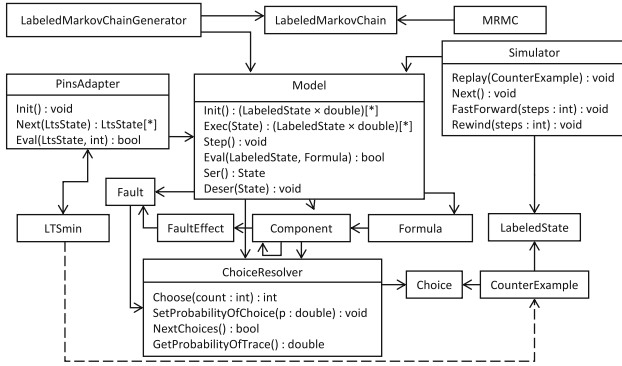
LabeledMarkovChainGenerator

LabeledMarkovChain

MRMC

PinsAdapter

Init() : void
Next(LtsState) : LtsState[*]
Eval(LtsState, int) : bool

Model

Init() : (LabeledState × double)[*]
Exec(State) : (LabeledState × double)[*]
Step() : void
Eval(LabeledState, Formula) : bool
Ser() : State
Deser(State) : void

Simulator

Replay(CounterExample) : void
Next() : void
FastForward(steps : int) : void
Rewind(steps : int) : void

Fault

LTSmin

FaultEffect

Component

Formula

LabeledState

ChoiceResolver

Choose(count : int) : int
SetProbabilityOfChoice(p : double) : void
NextChoices() : bool
GetProbabilityOfTrace() : double

Choice

CounterExample